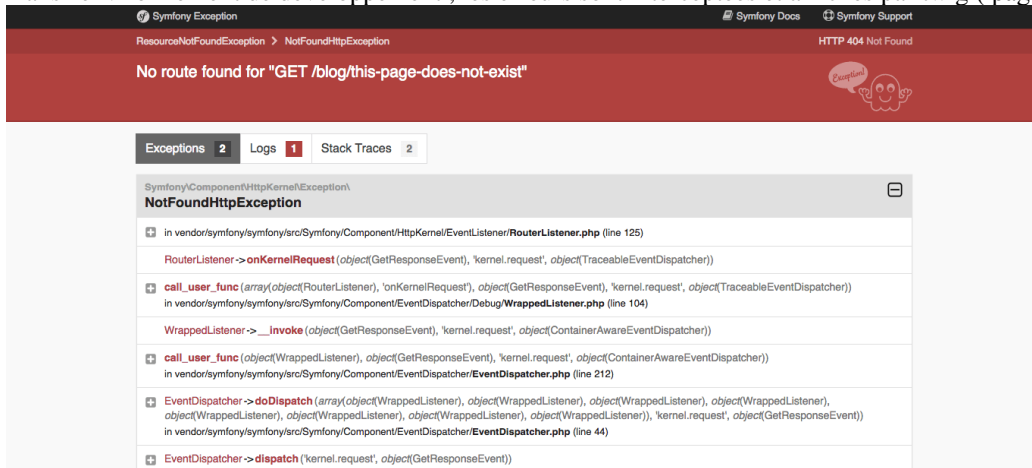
Symfony Exception
Symfony Docs
Symfony Support

ResourceNotFoundException > NotFoundHttpException
HTTP 404 Not Found

No route found for "GET /blog/this-page-does-not-exist"

Exception!

Exceptions 2
Logs 1
Stack Traces 2

Symfony\Component\HttpKernel\Exception\
NotFoundHttpException

in vendor/symfony/symfony/src/Symfony/Component/HttpKernel/EventListener/RouterListener.php (line 125)

RouterListener -> onKernelRequest (object(GetResponseEvent), 'kernel.request', object(TraceableEventDispatcher))

call_user_func (array(object(RouterListener), 'onKernelRequest'), object(GetResponseEvent), 'kernel.request', object(TraceableEventDispatcher))
in vendor/symfony/symfony/src/Symfony/Component/EventDispatcher/Debug/WrappedListener.php (line 104)

WrappedListener -> __invoke (object(GetResponseEvent), 'kernel.request', object(ContainerAwareEventDispatcher))

call_user_func (object(WrappedListener), object(GetResponseEvent), 'kernel.request', object(ContainerAwareEventDispatcher))
in vendor/symfony/symfony/src/Symfony/Component/EventDispatcher/EventDispatcher.php (line 212)

EventDispatcher -> doDispatch (array(object(WrappedListener), object(WrappedListener), object(WrappedListener), object(WrappedListener), object(WrappedListener), object(WrappedListener), object(WrappedListener)), 'kernel.request', object(GetResponseEvent))
in vendor/symfony/symfony/src/Symfony/Component/EventDispatcher/EventDispatcher.php (line 44)

EventDispatcher -> dispatch ('kernel.request', object(GetResponseEvent))